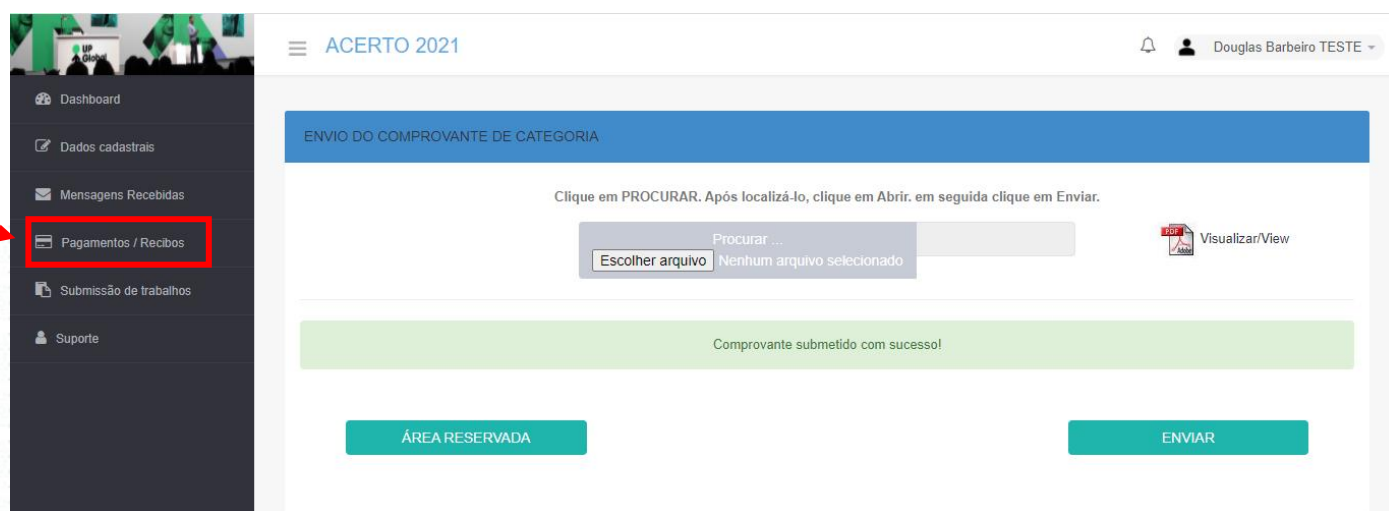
UP Global

ACERTO 2021

Douglas Barbeiro TESTE

Dashboard

Dados cadastrais

Mensagens Recebidas

Pagamentos / Recibos

Submissão de trabalhos

Suporte

ENVIO DO COMPROVANTE DE CATEGORIA

Clique em PROCURAR. Após localizá-lo, clique em Abrir. em seguida clique em Enviar.

Procurar ...
Escolher arquivo Nenhum arquivo selecionado

PDF Adobe Visualizar/View

Comprovante submetido com sucesso!

ÁREA RESERVADA

ENVIAR